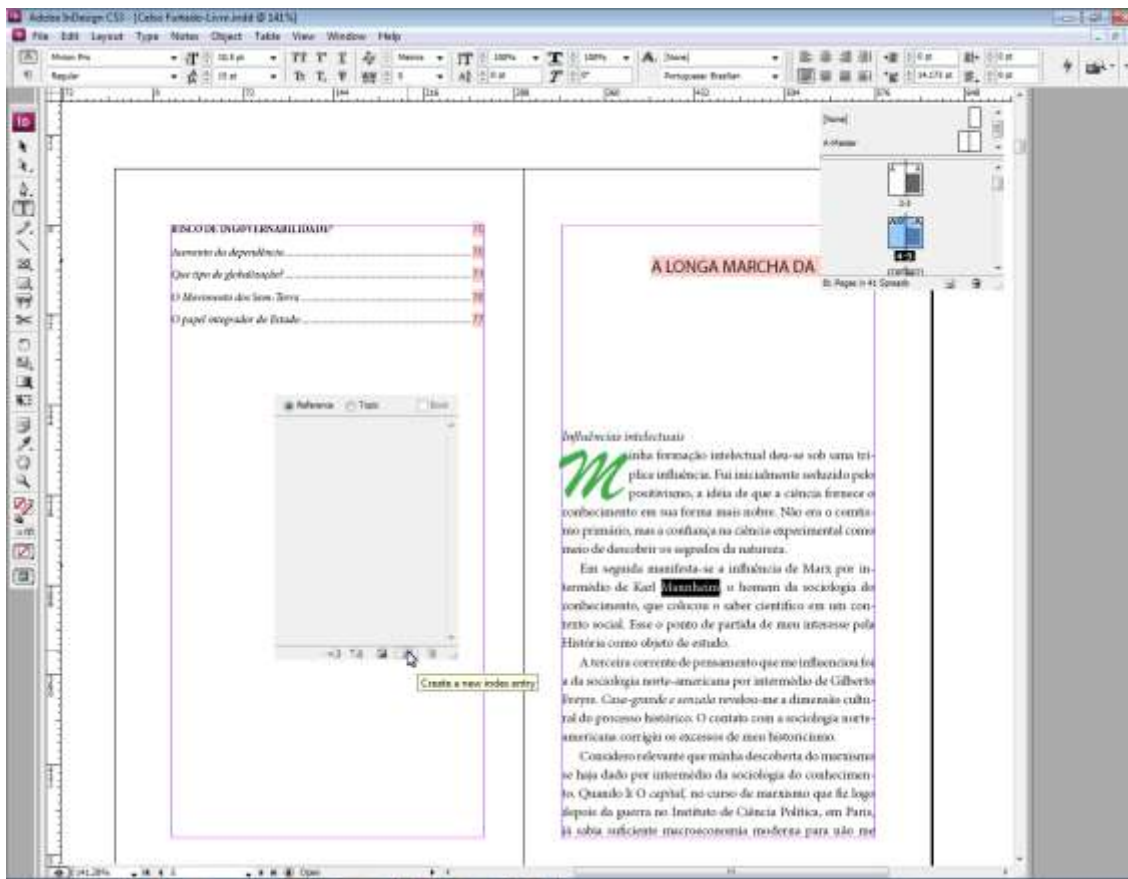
Adobe InDesign CS3 - [Celso Furtado-Livro.indd @ 141%]

File Edit Layout Type Notes Object Table View Window Help

Minion Pro
Regular
Portuguese: Brazilian

[None]
A-Master
2-3
4-5
81 Pages in 41 Spreads

RISCO DE INGOVERNABILIDADE 71
Aumento da dependência 72
Que tipo de globalização? 73
O Movimento dos Sem-Terra 75
O papel integrador do Estado 77

Reference Topic Book

Create a new index entry

A LONGA MARCHA DA

Influências intelectuais

Minha formação intelectual deu-se sob uma tríplice influência. Fui inicialmente seduzido pelo positivismo, a idéia de que a ciência fornece o conhecimento em sua forma mais nobre. Não era o comtismo primário, mas a confiança na ciência experimental como meio de descobrir os segredos da natureza.

Em seguida manifesta-se a influência de Marx por intermédio de Karl Mannheim, o homem da sociologia do conhecimento, que colocou o saber científico em um contexto social. Esse o ponto de partida de meu interesse pela História como objeto de estudo.

A terceira corrente de pensamento que me influenciou foi a da sociologia norte-americana por intermédio de Gilberto Freyre. Casa-grande e senzala revelou-me a dimensão cultural do processo histórico. O contato com a sociologia norte-americana corrigiu os excessos de meu historicismo.

Considero relevante que minha descoberta do marxismo se haja dado por intermédio da sociologia do conhecimento. Quando li O capital, no curso de marxismo que fiz logo depois da guerra no Instituto de Ciência Política, em Paris, já sabia suficiente macroeconomia moderna para não me

141.28%
Open